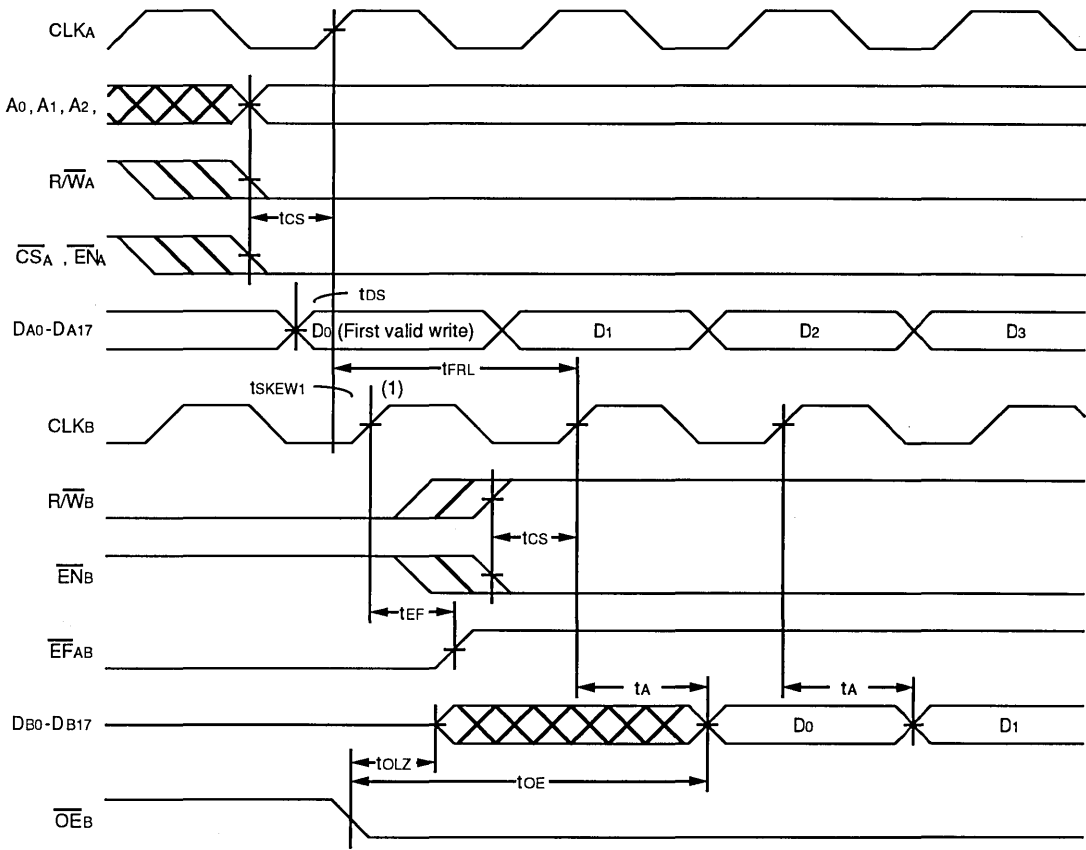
CLKA

A0, A1, A2,

R/$\overline{W}$A

tCS

$\overline{CS}$A , $\overline{EN}$A

tDS

DA0-DA17

D0 (First valid write)

D1

D2

D3

tFRL

tSKEW1

(1)

CLKB

R/$\overline{W}$B

tCS

$\overline{EN}$B

tEF

$\overline{EF}$AB

tA

tA

DB0-DB17

D0

D1

tOLZ

tOE

$\overline{OE}$B